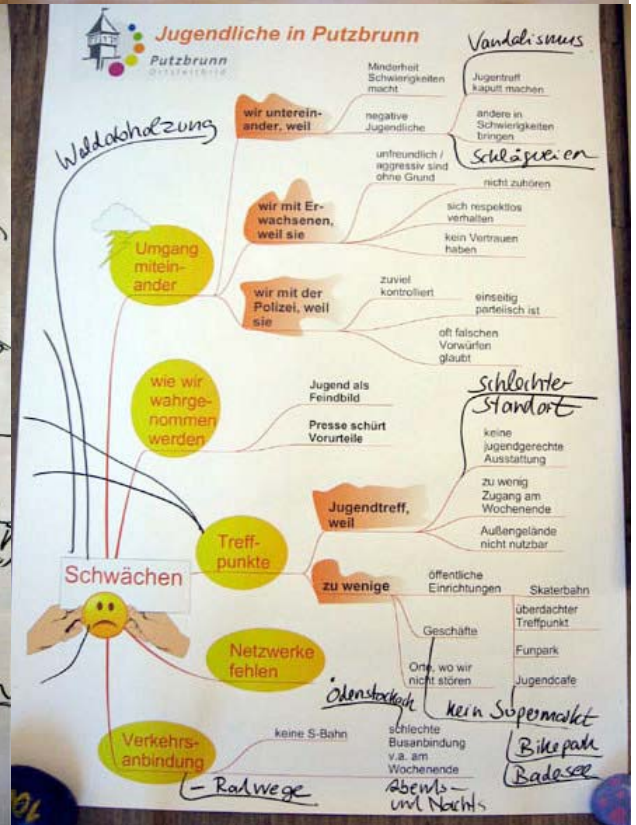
Jugendliche in Putzbrunn

Putzbrunn
Ortsteilbild

Schwächen

Umgang miteinander

wir untereinander, weil
Minderheit Schwierigkeiten macht
negative Jugendliche
Jugentreff kaputt machen
andere in Schwierigkeiten bringen
Vandalismus
Schlägereien

wir mit Erwachsenen, weil sie
unfreundlich / aggressiv sind ohne Grund
nicht zuhören
sich respektlos verhalten
kein Vertrauen haben

wir mit der Polizei, weil sie
zuviel kontrolliert
einseitig parteiisch ist
oft falschen Vorwürfen glaubt

Waldabholzung

wie wir wahrgenommen werden
Jugend als Feindbild
Presse schürt Vorurteile

Treffpunkte
Jugendtreff, weil
schlechter Standort
keine jugendgerechte Ausstattung
zu wenig Zugang am Wochenende
Außengelände nicht nutzbar

zu wenige
öffentliche Einrichtungen
Skaterbahn
überdachter Treffpunkt
Funpark
Jugendcafe
Geschäfte
Orte, wo wir nicht stören
kein Supermarkt
Bikepark
Badesee

Netzwerke fehlen

Verkehrsanbindung
keine S-Bahn
schlechte Busanbindung v.a. am Wochenende
Ödenstockach
Abends und Nachts
– Radwege